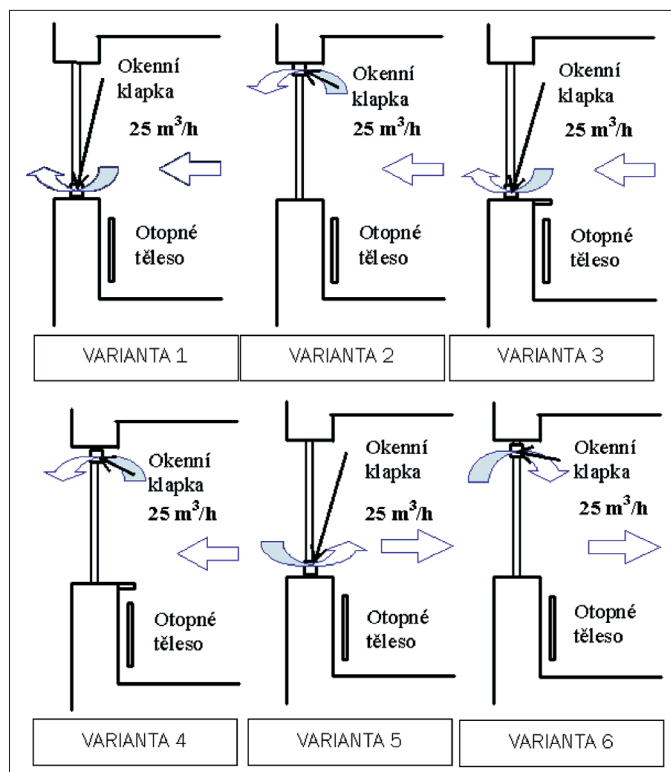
Okenní klapka
$25\ m^3/h$

Otopné těleso

Okenní klapka
$25\ m^3/h$

Otopné těleso

Okenní klapka
$25\ m^3/h$

Otopné těleso

| VARIANTA 1 | VARIANTA 2 | VARIANTA 3 |
|---|---|---|

Okenní klapka
$25\ m^3/h$

Otopné těleso

Okenní klapka
$25\ m^3/h$

Otopné těleso

Okenní klapka
$25\ m^3/h$

Otopné těleso

| VARIANTA 4 | VARIANTA 5 | VARIANTA 6 |
|---|---|---|